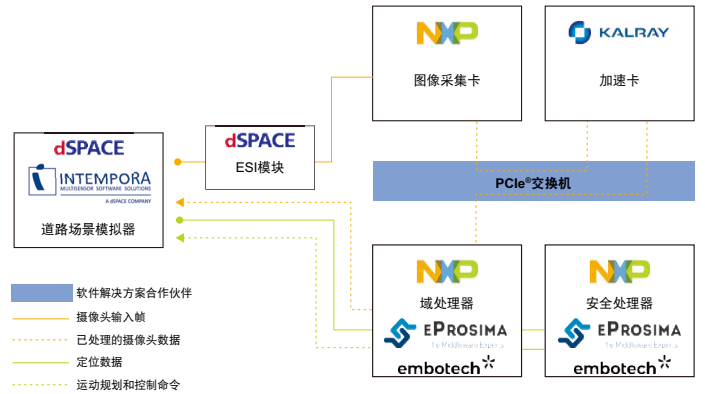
dSPACE

INTEMPORA
MULTISENSOR SOFTWARE SOLUTIONS
A dSPACE COMPANY

道路场景模拟器

dSPACE
ESI模块

NXP
图像采集卡

KALRAY
加速卡

PCIe®交换机

NXP
域处理器
eProsima
The Middleware Experts
embotech

NXP
安全处理器
eProsima
The Middleware Experts
embotech

软件解决方案合作伙伴
摄像头输入帧
已处理的摄像头数据
定位数据
运动规划和控制命令